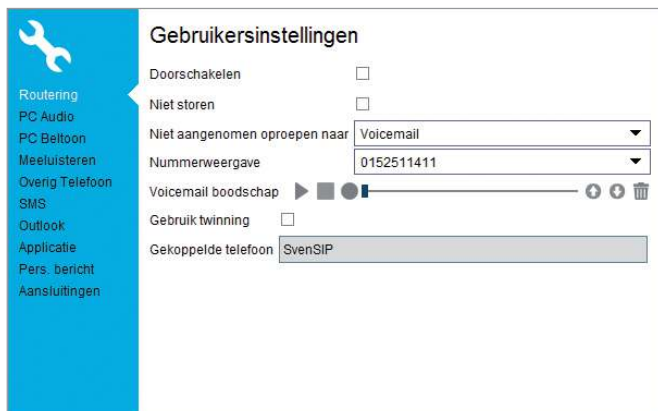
Routering
PC Audio
PC Beltoon
Meeluisteren
Overig Telefoon
SMS
Outlook
Applicatie
Pers. bericht
Aansluitingen

Gebruikersinstellingen

Doorschakelen

Niet storen

Niet aangenomen oproepen naar Voicemail

Nummerweergave 0152511411

Voicemail boodschap

Gebruik twinning

Gekoppelde telefoon SvenSIP